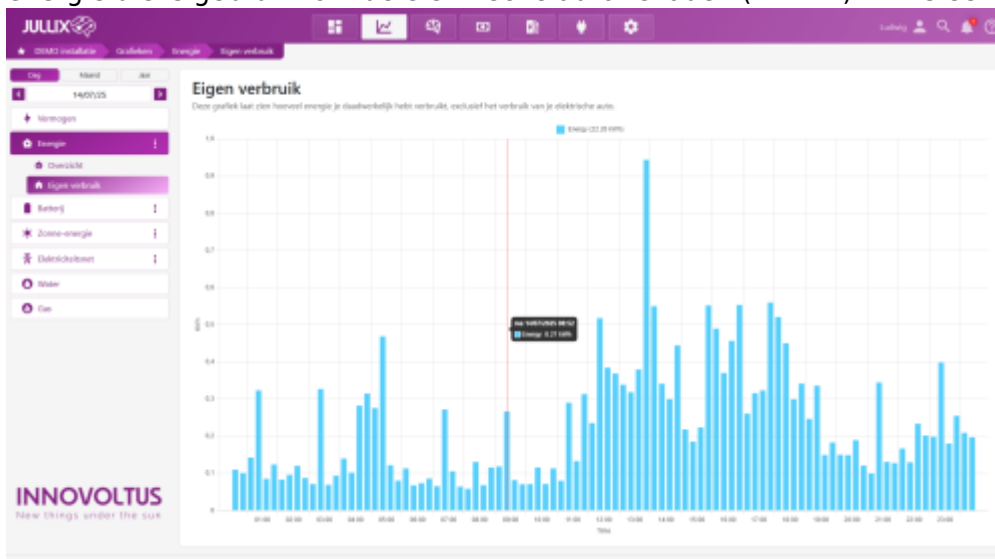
JULLIX

DEMO installatie · Grafieken · Energie · Eigen verbruik

Dag Maand Jaar

14/07/25

Vermogen

Energie

Overzicht

Eigen verbruik

Batterij

Zonne-energie

Elektriciteitsnet

Water

Gas

Eigen verbruik

Deze grafiek laat zien hoeveel energie je daadwerkelijk hebt verbruikt, exclusief het verbruik van je elektrische auto.

Energie (22,28 kWh)

Energie 0,27 kWh

kWh

1.0
0.9
0.8
0.7
0.6
0.5
0.4
0.3
0.2
0.1
0

01:00 02:00 03:00 04:00 05:00 06:00 07:00 08:00 09:00 10:00 11:00 12:00 13:00 14:00 15:00 16:00 17:00 18:00 19:00 20:00 21:00 22:00 23:00

Time

INNOVOLTUS
New things under the sun